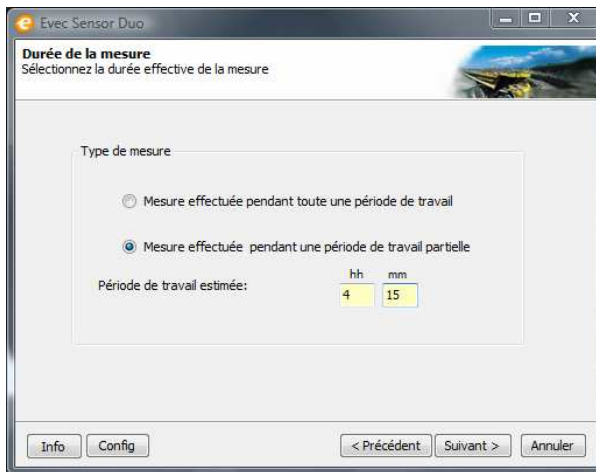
Evec Sensor Duo

Durée de la mesure
Sélectionnez la durée effective de la mesure

Type de mesure

Mesure effectuée pendant toute une période de travail

Mesure effectuée pendant une période de travail partielle

Période de travail estimée:

| hh | mm |
|---|---|
| 4 | 15 |

Info

Config

< Précédent

Suivant >

Annuler